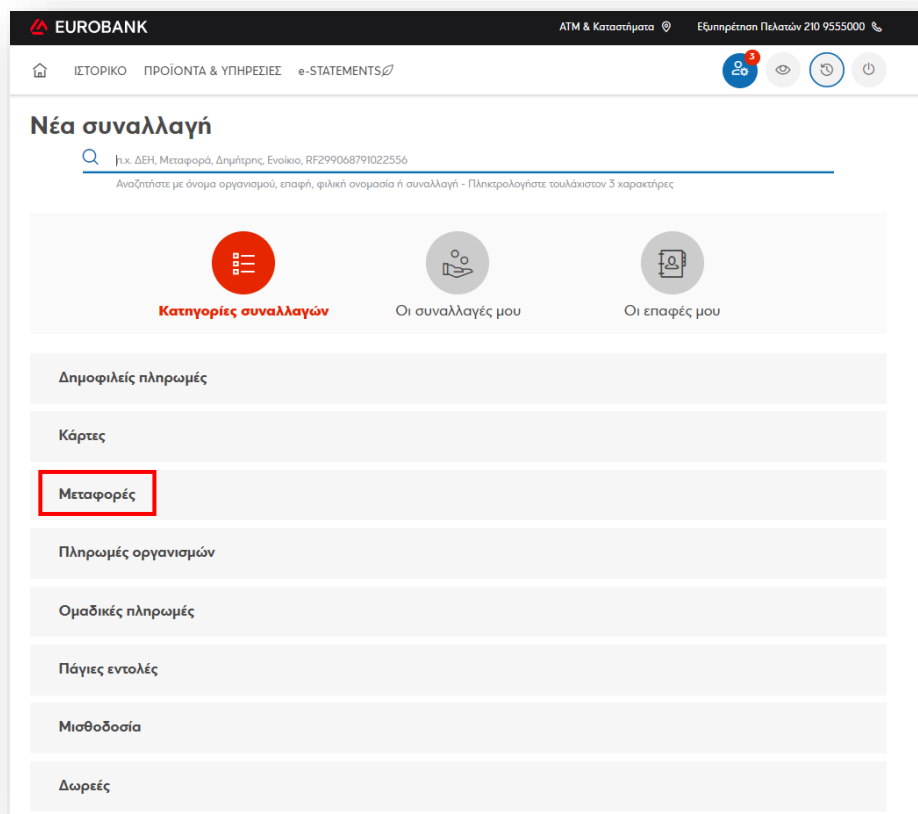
EUROBANK

ATM & Καταστήματα

Εξυπηρέτηση Πελατών 210 9555000

ΙΣΤΟΡΙΚΟ ΠΡΟΪΟΝΤΑ & ΥΠΗΡΕΣΙΕΣ e-STATEMENTS

3

Νέα συναλλαγή

π.χ. ΔΕΗ, Μεταφορά, Δημήτρης, Ενοίκιο, RF299068791022556

Αναζητήστε με όνομα οργανισμού, επαφή, φιλική ονομασία ή συναλλαγή - Πληκτρολογήστε τουλάχιστον 3 χαρακτήρες

Κατηγορίες συναλλαγών

Οι συναλλαγές μου

Οι επαφές μου

Δημοφιλείς πληρωμές

Κάρτες

Μεταφορές

Πληρωμές οργανισμών

Ομαδικές πληρωμές

Πάγιες εντολές

Μισθοδοσία

Δωρεές